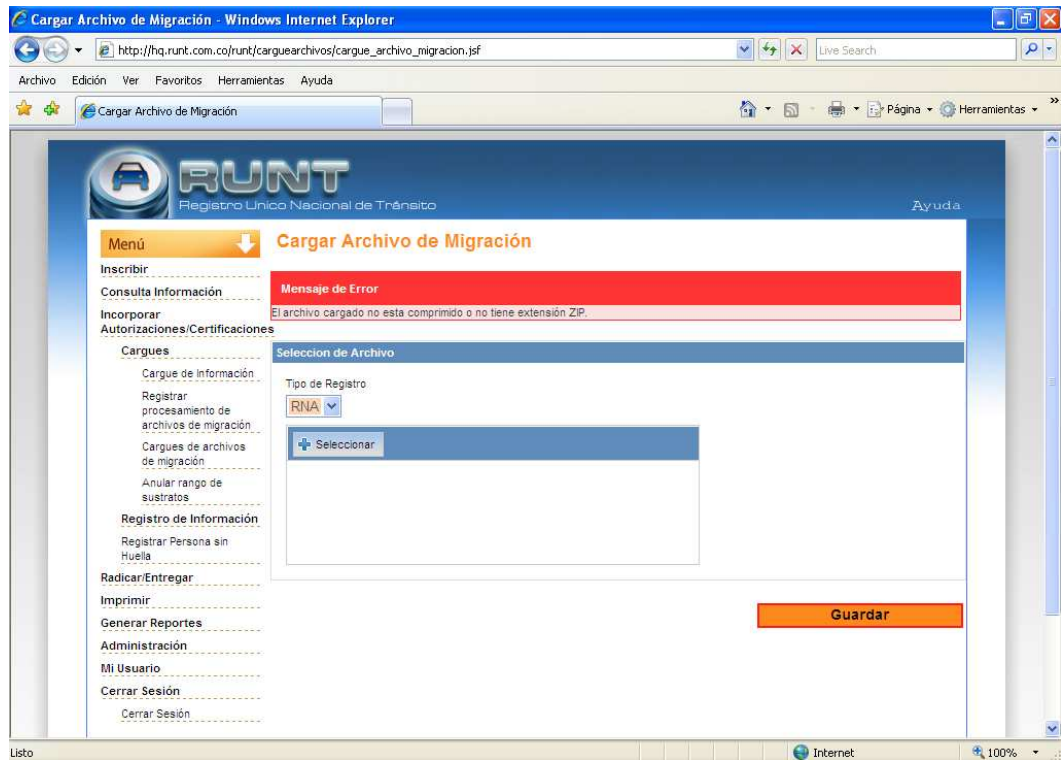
Cargar Archivo de Migración - Windows Internet Explorer

http://hq.runt.com.co/runt/carguearchivos/cargue_archivo_migracion.jsf

Live Search

Archivo Edición Ver Favoritos Herramientas Ayuda

Cargar Archivo de Migración

Página Herramientas

RUNT
Registro Unico Nacional de Tránsito

Ayuda

Menú

Inscribir

Consulta Información

Incorporar Autorizaciones/Certificaciones

Cargues

Cargue de Información

Registrar procesamiento de archivos de migración

Cargues de archivos de migración

Anular rango de sustratos

Registro de Información

Registrar Persona sin Huella

Radicar/Entregar

Imprimir

Generar Reportes

Administración

Mi Usuario

Cerrar Sesión

Cerrar Sesión

Cargar Archivo de Migración

Mensaje de Error

El archivo cargado no esta comprimido o no tiene extensión ZIP.

Seleccion de Archivo

Tipo de Registro

RNA

Seleccionar

Guardar

Listo

Internet

100%